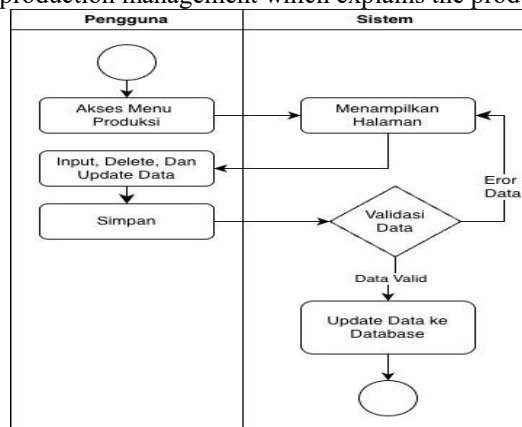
production management which explains the prod

| Pengguna | Sistem |
|---|---|

Akses Menu Produksi

Menampilkan Halaman

Input, Delete, Dan Update Data

Eror Data

Simpan

Validasi Data

Data Valid

Update Data ke Database